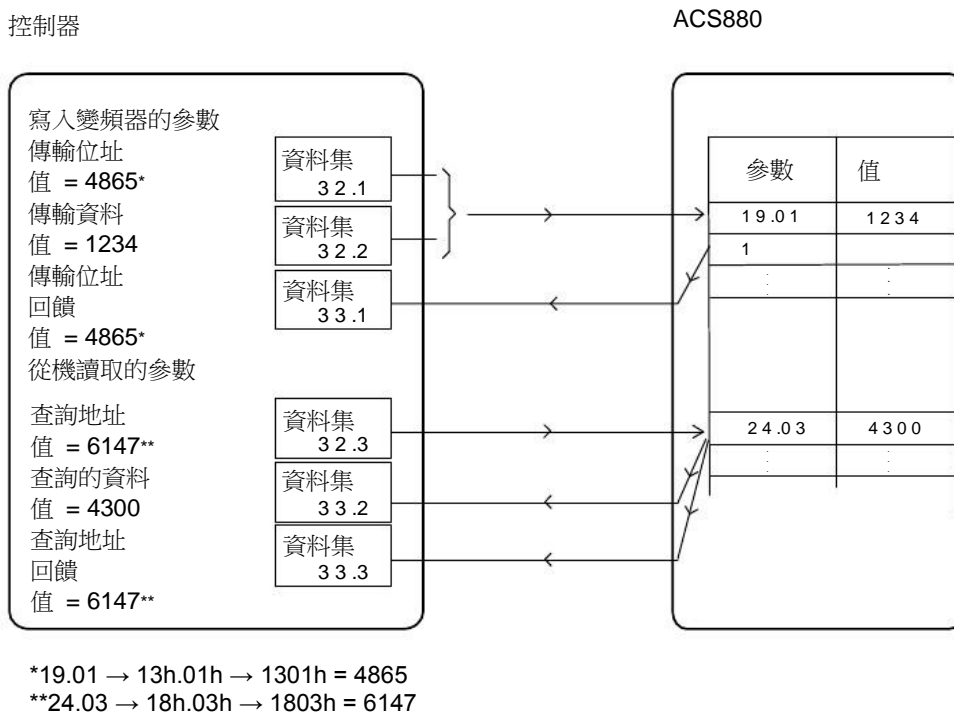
控制器

ACS880

寫入變頻器的參數
傳輸位址
值 = 4865*
傳輸資料
值 = 1234
傳輸位址
回饋
值 = 4865*
從機讀取的參數

查詢地址
值 = 6147**
查詢的資料
值 = 4300
查詢地址
回饋
值 = 6147**

資料集
32.1

資料集
32.2

資料集
33.1

資料集
32.3

資料集
33.2

資料集
33.3

| 參數 | 值 |
|---|---|
| 19.01 | 1234 |
| 1 | |
| 24.03 | 4300 |

*19.01 → 13h.01h → 1301h = 4865
**24.03 → 18h.03h → 1803h = 6147